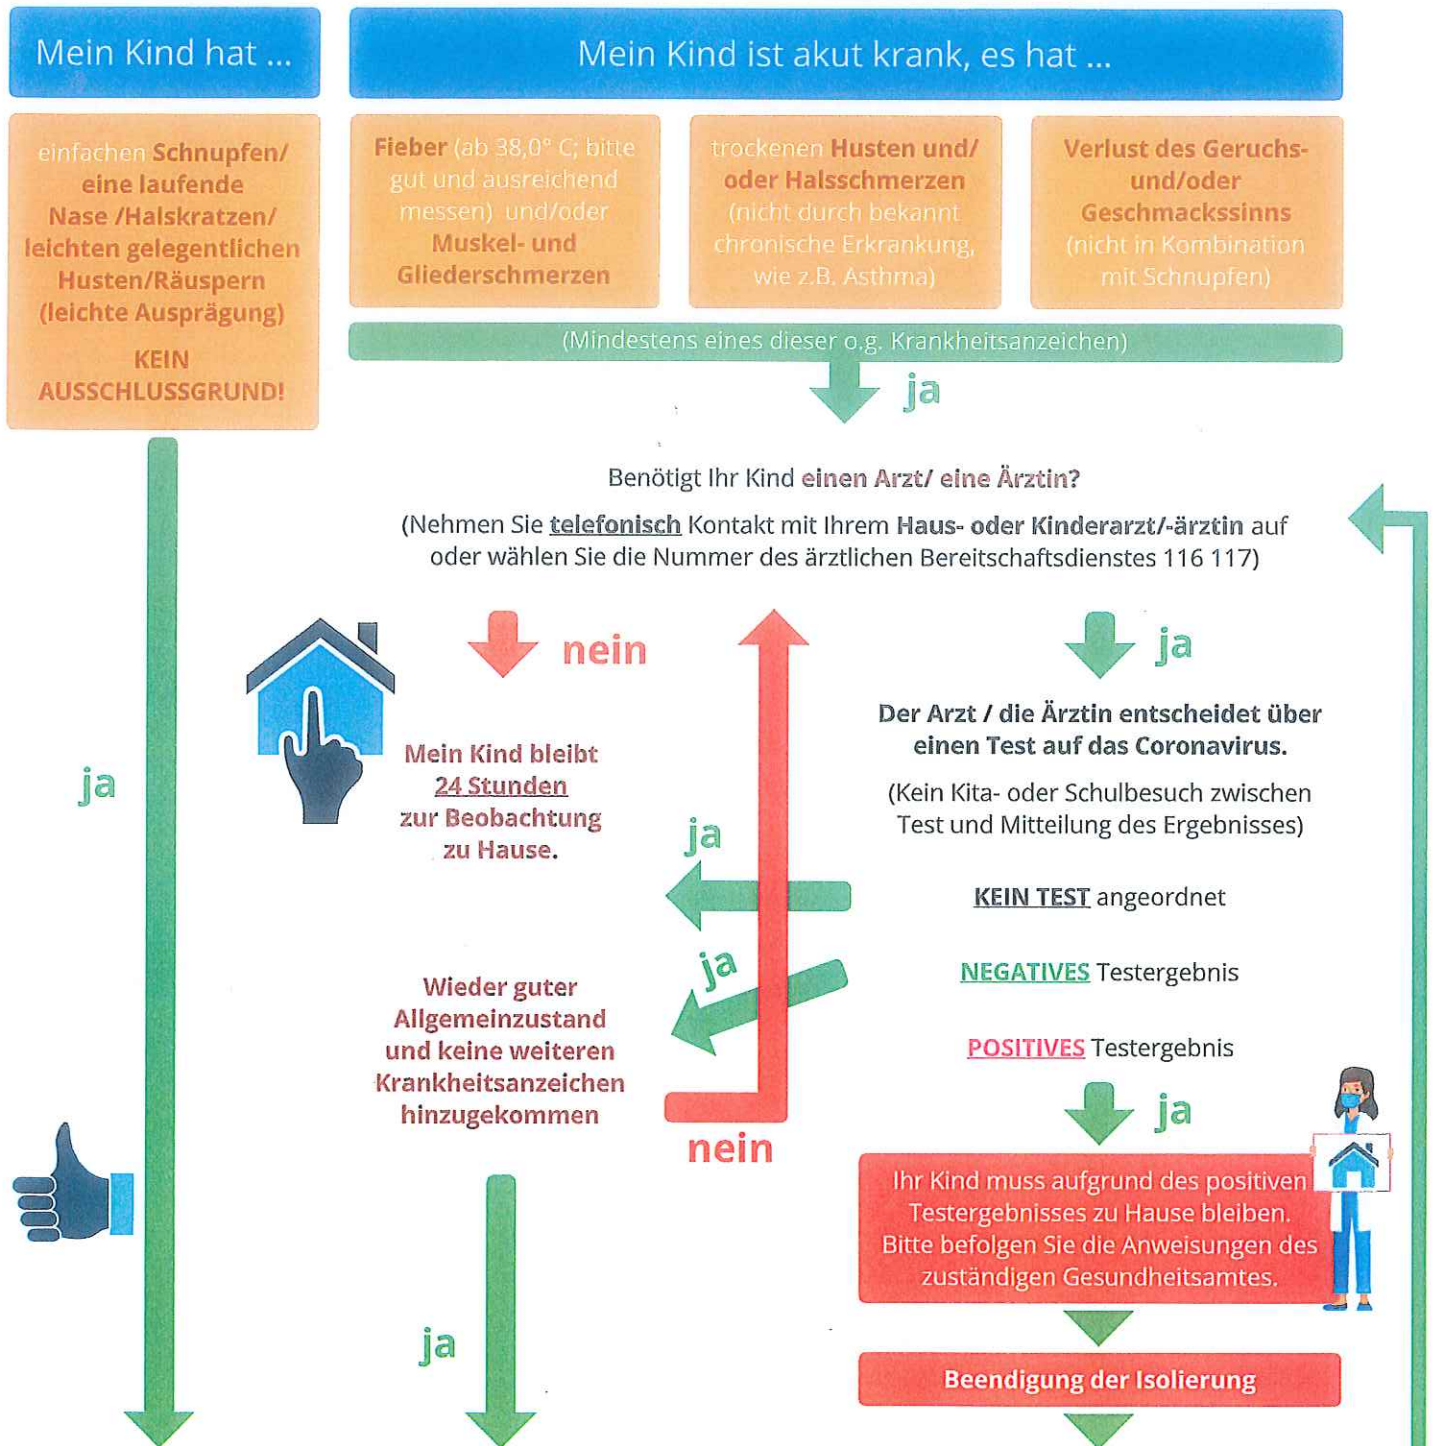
Mein Kind hat ...

Mein Kind ist akut krank, es hat ...

einfachen Schnupfen/ eine laufende Nase /Halskratzen/ leichten gelegentlichen Husten/Räuspern (leichte Ausprägung)

KEIN AUSSCHLUSSGRUND!

Fieber (ab 38,0° C; bitte gut und ausreichend messen) und/oder Muskel- und Gliederschmerzen

trockenen Husten und/ oder Halsschmerzen (nicht durch bekannt chronische Erkrankung, wie z.B. Asthma)

Verlust des Geruchs- und/oder Geschmackssinns (nicht in Kombination mit Schnupfen)

(Mindestens eines dieser o.g. Krankheitsanzeichen)

ja

Benötigt Ihr Kind einen Arzt/ eine Ärztin?

(Nehmen Sie telefonisch Kontakt mit Ihrem Haus- oder Kinderarzt/-ärztin auf oder wählen Sie die Nummer des ärztlichen Bereitschaftsdienstes 116 117)

nein

ja

Mein Kind bleibt 24 Stunden zur Beobachtung zu Hause.

Der Arzt / die Ärztin entscheidet über einen Test auf das Coronavirus.

(Kein Kita- oder Schulbesuch zwischen Test und Mitteilung des Ergebnisses)

ja

ja

ja

KEIN TEST angeordnet

NEGATIVES Testergebnis

Wieder guter Allgemeinzustand und keine weiteren Krankheitsanzeichen hinzugekommen

POSITIVES Testergebnis

ja

nein

Ihr Kind muss aufgrund des positiven Testergebnisses zu Hause bleiben. Bitte befolgen Sie die Anweisungen des zuständigen Gesundheitsamtes.

ja

Beendigung der Isolierung